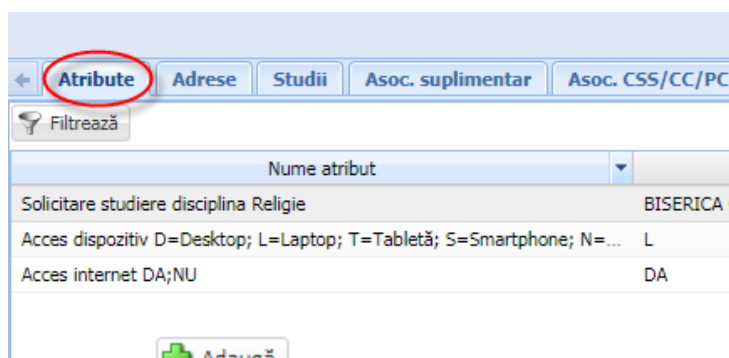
Atribute | Adrese | Studii | Asoc. suplimentar | Asoc. CSS/CC/PC

Filtrează

| Nume atribut | |
|---|---|
| Solicitare studiere disciplina Religie | BISERICA |
| Acces dispozitiv D=Desktop; L=Laptop; T=Tabletă; S=Smartphone; N=... | L |
| Acces internet DA;NU | DA |

Adaugă